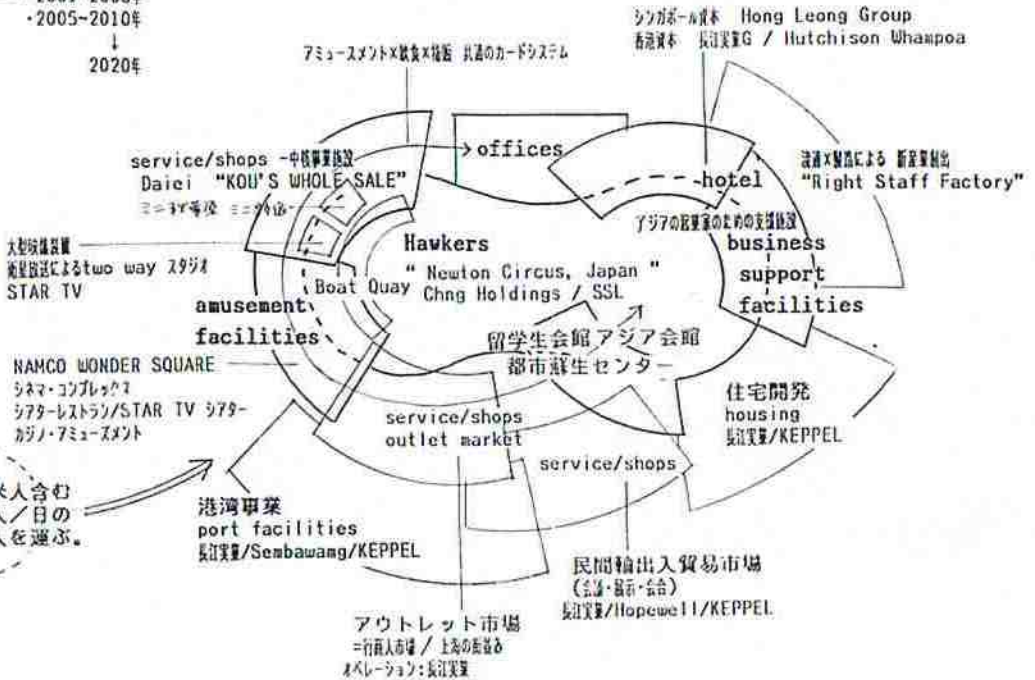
・2005~2010年
↓
2020年

アミューズメント×飲食×物販 共通のカードシステム

シンガポール資本 Hong Leong Group
香港資本 長江実業G / Hutchison Whampoa

service/shops - 中核事業施設
Daiei "KOU'S WHOLE SALE"
ミニ3ず専捗 ミニ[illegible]

→ offices

hotel

流通×製造による 新産業創出
"Right Staff Factory"

アジアの起業家のための支援施設
business support facilities

大型映像装置
衛星放送によるtwo way スタジオ
STAR TV

Hawkers
" Newton Circus, Japan "
Chng Holdings / SSL

Boat Quay

amusement facilities

留学生会館アジア会館
都市蘇生センター

NAMCO WONDER SQUARE
シネマ・コンプレックス
シアターレストラン/STAR TV シアター
カジノ・アミューズメント

service/shops
outlet market

住宅開発
housing
長江実業/KEPPEL

service/shops

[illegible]人含む
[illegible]人/日の
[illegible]人を運ぶ。

港湾事業
port facilities
長江実業/Sembawamg/KEPPEL

民間輸出入貿易市場
(会議・展示・会合)
長江実業/Hopewell/KEPPEL

アウトレット市場
=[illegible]市場 / 上海の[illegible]
オペレーション:長江実業